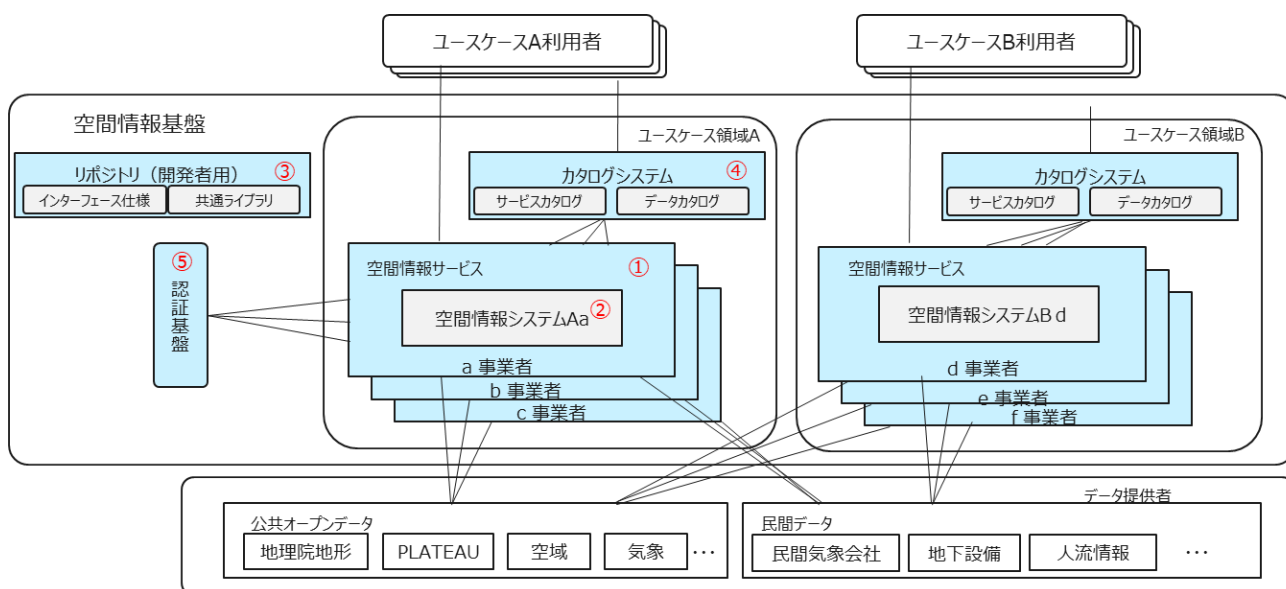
ユースケースA利用者

ユースケースB利用者

空間情報基盤

リポジトリ（開発者用）③
インターフェース仕様
共通ライブラリ

⑤
認証基盤

ユースケース領域A

カタログシステム ④
サービスカタログ
データカタログ

空間情報サービス ①
空間情報システムAa ②
a 事業者
b 事業者
c 事業者

ユースケース領域B

カタログシステム
サービスカタログ
データカタログ

空間情報サービス
空間情報システムＢｄ
d 事業者
e 事業者
f 事業者

データ提供者

公共オープンデータ
地理院地形
PLATEAU
空域
気象
…

民間データ
民間気象会社
地下設備
人流情報
…